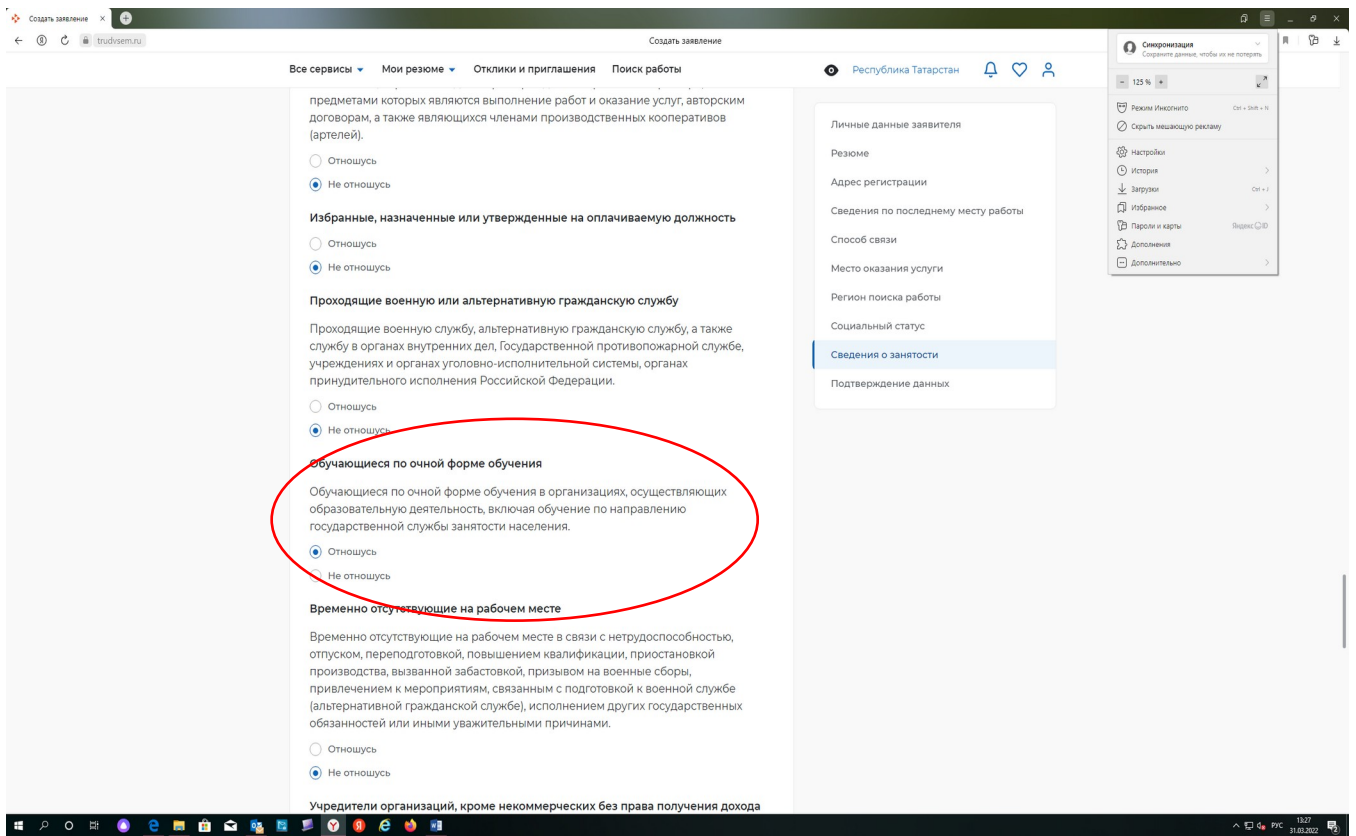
Создать заявление ×

trudvsem.ru Создать заявление

Все сервисы ▾ Мои резюме ▾ Отклики и приглашения Поиск работы Республика Татарстан

предметами которых являются выполнение работ и оказание услуг, авторским договорам, а также являющихся членами производственных кооперативов (артелей).

Отношусь

Не отношусь

Избранные, назначенные или утвержденные на оплачиваемую должность

Отношусь

Не отношусь

Проходящие военную или альтернативную гражданскую службу

Проходящие военную службу, альтернативную гражданскую службу, а также службу в органах внутренних дел, Государственной противопожарной службе, учреждениях и органах уголовно-исполнительной системы, органах принудительного исполнения Российской Федерации.

Отношусь

Не отношусь

Обучающиеся по очной форме обучения

Обучающиеся по очной форме обучения в организациях, осуществляющих образовательную деятельность, включая обучение по направлению государственной службы занятости населения.

Отношусь

Не отношусь

Временно отсутствующие на рабочем месте

Временно отсутствующие на рабочем месте в связи с нетрудоспособностью, отпуском, переподготовкой, повышением квалификации, приостановкой производства, вызванной забастовкой, призывом на военные сборы, привлечением к мероприятиям, связанным с подготовкой к военной службе (альтернативной гражданской службе), исполнением других государственных обязанностей или иными уважительными причинами.

Отношусь

Не отношусь

Учредители организаций, кроме некоммерческих без права получения дохода

Личные данные заявителя
Резюме
Адрес регистрации
Сведения по последнему месту работы
Способ связи
Место оказания услуги
Регион поиска работы
Социальный статус
Сведения о занятости
Подтверждение данных

Синхронизация
Сохраните данные, чтобы их не потерять
– 125 % +
Режим Инкогнито Ctrl + Shift + N
Скрыть мешающую рекламу
Настройки
История
Загрузки Ctrl + J
Избранное
Пароли и карты Яндекс ID
Дополнения
Дополнительно

РУС 13:27 31.03.2022